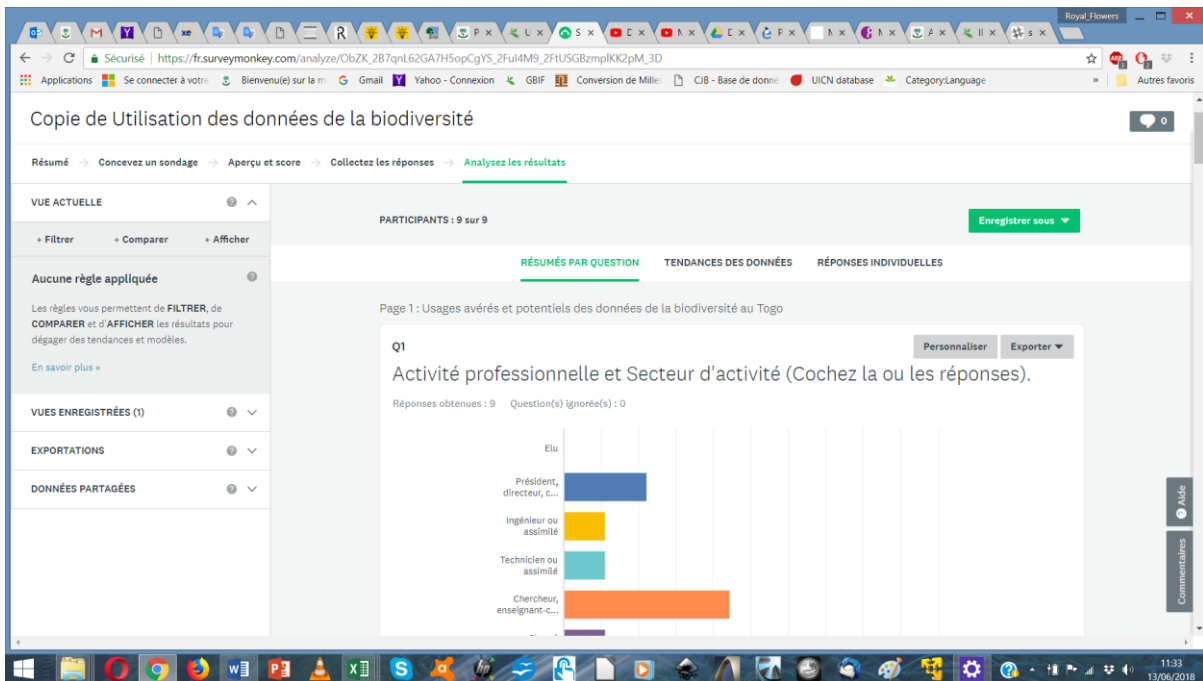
Royal_Flowers

Sécurisé | https://fr.surveymonkey.com/analyze/ObZK_2B7qnL62GA7H5opCgYS_2Ful4M9_2FtUSGBzmplKK2pM_3D

Applications | Se connecter à votre | Bienvenu(e) sur la m | Gmail | Yahoo - Connexion | GBIF | Conversion de Mille | CJB - Base de donné | UICN database | Category:Language | Autres favoris

Copie de Utilisation des données de la biodiversité

0

Résumé → Concevez un sondage → Aperçu et score → Collectez les réponses → Analysez les résultats

VUE ACTUELLE

+ Filtrer + Comparer + Afficher

Aucune règle appliquée

Les règles vous permettent de FILTRER, de COMPARER et d'AFFICHER les résultats pour dégager des tendances et modèles.

En savoir plus »

VUES ENREGISTRÉES (1)

EXPORTATIONS

DONNÉES PARTAGÉES

PARTICIPANTS : 9 sur 9

Enregistrer sous

RÉSUMÉS PAR QUESTION | TENDANCES DES DONNÉES | RÉPONSES INDIVIDUELLES

Page 1 : Usages avérés et potentiels des données de la biodiversité au Togo

Q1

Personnaliser | Exporter

Activité professionnelle et Secteur d'activité (Cochez la ou les réponses).

Réponses obtenues : 9 Question(s) ignorée(s) : 0

Elu

Président, directeur, c...

Ingénieur ou assimilé

Technicien ou assimilé

Chercheur, enseignant-c...

Aide

Commentaires

11:33
13/06/2018